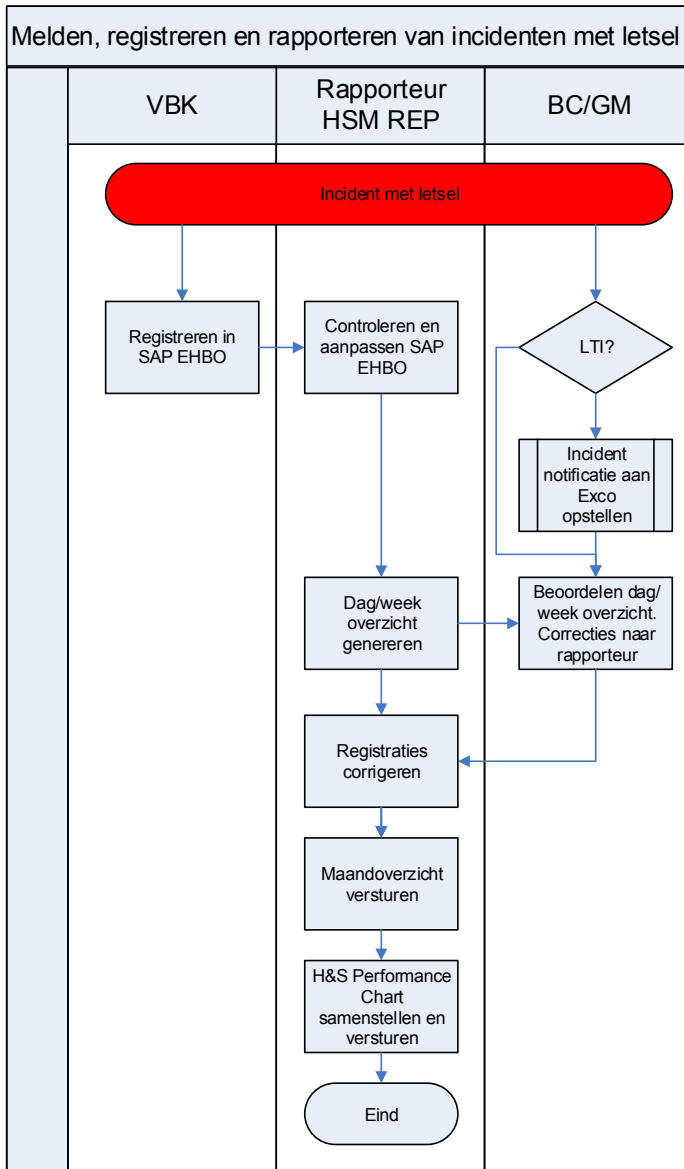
Melden, registreren en rapporteren van incidenten met letsel

VBK

Rapporteur HSM REP

BC/GM

Incident met letsel

Registreren in SAP EHBO

Controleren en aanpassen SAP EHBO

LTI?

Incident notificatie aan Exco opstellen

Dag/week overzicht genereren

Beoordelen dag/ week overzicht. Correcties naar rapporteur

Registraties corrigeren

Maandoverzicht versturen

H&S Performance Chart samenstellen en versturen

Eind